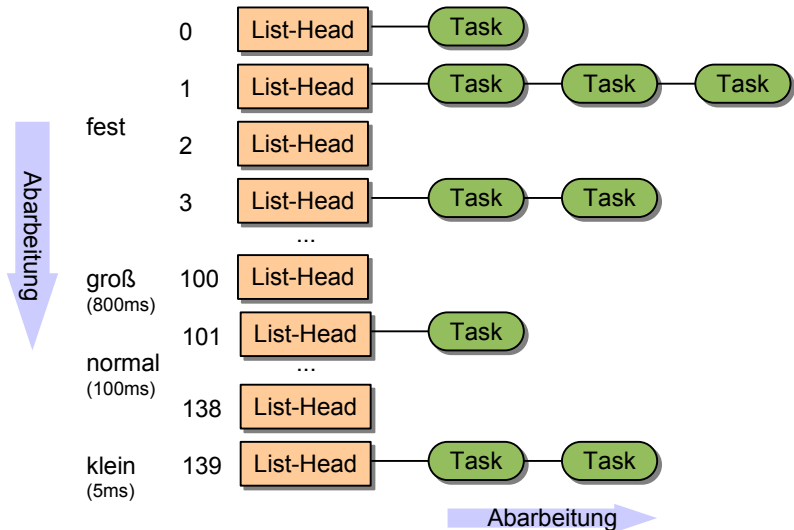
Abarbeitung

fest

0 List-Head Task

1 List-Head Task Task Task

2 List-Head

3 List-Head Task Task

...

groß (800ms)

100 List-Head

101 List-Head Task

normal (100ms)

...

138 List-Head

klein (5ms)

139 List-Head Task Task

Abarbeitung